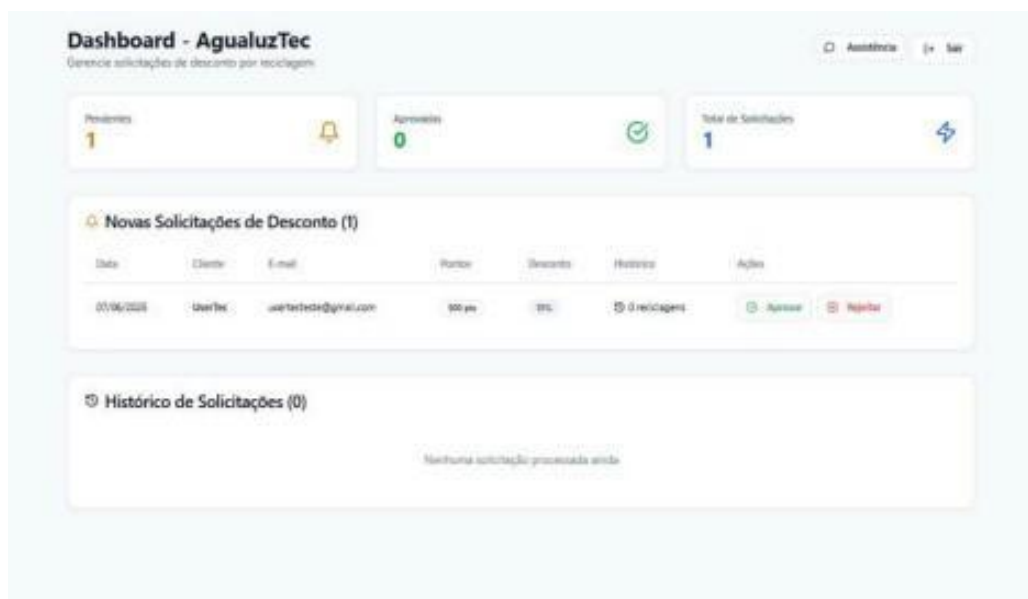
Dashboard - AgualuzTec
Gerencie solicitações de desconto por reciclagem

Assistência
Sair

Pendentes
1

Aprovadas
0

Total de Solicitações
1

Novas Solicitações de Desconto (1)

| Data | Cliente | E-mail | Pontos | Desconto | Histórico | Ações |
|---|---|---|---|---|---|---|
| 07/06/2025 | UserTec | usertecteste@gmail.com | 500 pts | 10% | 0 reciclagens | Aprovar Rejeitar |

Histórico de Solicitações (0)

Nenhuma solicitação processada ainda